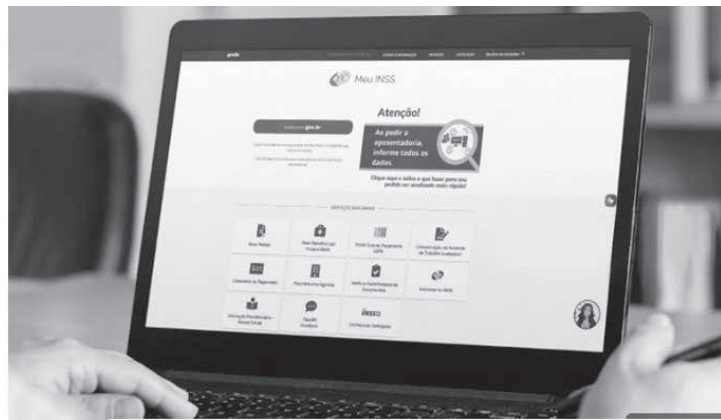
Meu INSS

Atenção!

Ao pedir a aposentadoria, informe todos os dados.

Clique aqui e saiba o que fazer para seu pedido ser analisado mais rápido!

Entrar com gov.br

Novo Pedido

Extrato Previdenciário

Extrato

INSS